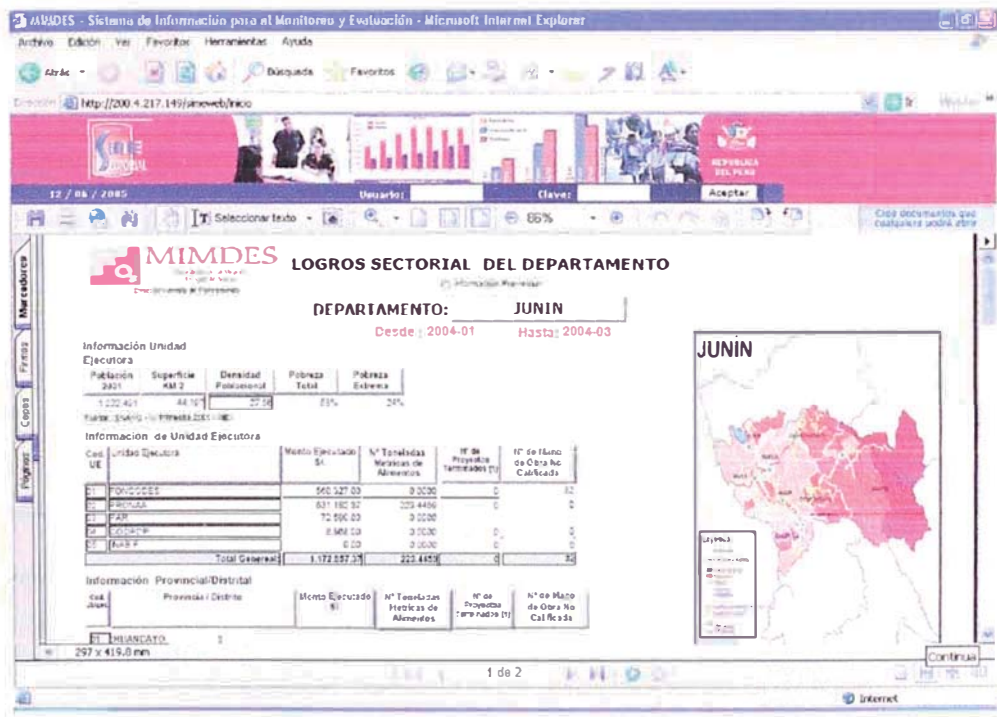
MIMDES - Sistema de Información para el Monitoreo y Evaluación - Microsoft Internet Explorer

Archivo Edición Ver Favoritos Herramientas Ayuda

Atrás Búsqueda Favoritos

Dirección http://200.4.217.149/simeweb/inicio

12 / 06 / 2005 Usuario: Clave: Aceptar

Seleccionar texto 86%

Marcadores Firmas Capas Páginas

MIMDES

LOGROS SECTORIAL DEL DEPARTAMENTO

DEPARTAMENTO: JUNIN

Desde : 2004-01 Hasta: 2004-03

Información Unidad Ejecutora

| Población 2001 | Superficie KM 2 | Densidad Poblacional | Pobreza Total | Pobreza Extrema |
|---|---|---|---|---|
| 1.232.401 | 44.197 | 27.88 | 53% | 24% |

Información de Unidad Ejecutora

| Cod UE | Unidad Ejecutora | Monto Ejecutado S/. | N° Toneladas Metricas de Alimentos | N° de Proyectos Terminados | N° de Mano de Obra No Calificada |
|---|---|---|---|---|---|
| 01 | FONCODES | 560.327.00 | 0.0000 | | 32 |
| 02 | PRONAA | 531.182.37 | 223.4459 | | 0 |
| 03 | PAR | 72.996.00 | 0.0000 | | |
| 04 | GOORDP | 8.966.00 | 0.0000 | 0 | 0 |
| 05 | INABIF | 0.00 | 0.0000 | 0 | 0 |
| | Total General | 1.172.857.37 | 223.4459 | 0 | 34 |

Información Provincial/Distrital

| Cod Provincia | Provincia / Distrito | Monto Ejecutado S/. | N° Toneladas Metricas de Alimentos | N° de Proyectos Terminados | N° de Mano de Obra No Calificada |
|---|---|---|---|---|---|
| 01 | HUANCAYO | | | | |

JUNIN

297 x 419.8 mm

1 de 2

Continua

Internet